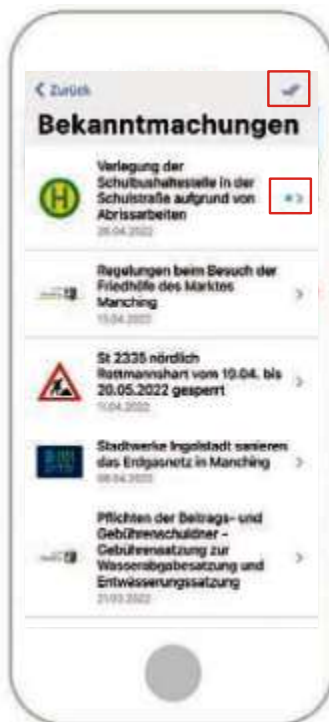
< Zurück

Bekanntmachungen

Verlegung der Schulbushaltestelle in der Schulstraße aufgrund von Abrissarbeiten
26.04.2022

Regelungen beim Besuch der Friedhöfe des Marktes Manching
15.04.2022

St 2335 nördlich Rottmannshart vom 10.04. bis 20.05.2022 gesperrt
11.04.2022

Stadtwerke Ingolstadt sanieren das Erdgasnetz in Manching
08.04.2022

Pflichten der Beitrags- und Gebührenschuldner - Gebührensatzung zur Wasserabgabesatzung und Entwässerungssatzung
21.03.2022